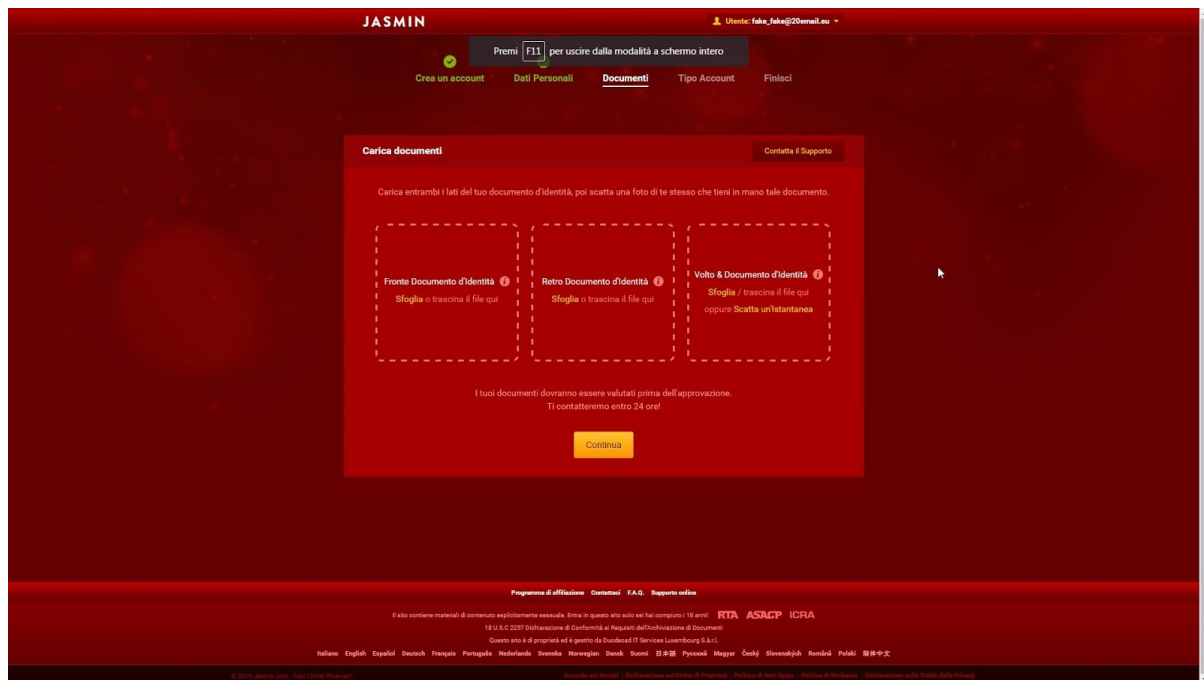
JASMIN

Utente: fake_fake@20email.eu

Premi F11 per uscire dalla modalità a schermo intero

Crea un account  Dati Personali  Documenti  Tipo Account  Finisci

Carica documenti

Contatta il Supporto

Carica entrambi i lati del tuo documento d'identità, poi scatta una foto di te stesso che tieni in mano tale documento.

Fronte Documento d'identità
Sfoglia o trascina il file qui

Retro Documento d'identità
Sfoglia o trascina il file qui

Volto & Documento d'identità
Sfoglia / trascina il file qui
oppure Scatta un'Istantanea

I tuoi documenti dovranno essere valutati prima dell'approvazione.
Ti contatteremo entro 24 ore!

Continua

Programma di affiliazione  Contattaci  F.A.Q.  Supporto online

Il sito contiene materiali di contenuto esplicitamente sessuale. Entra in questo sito solo se hai compiuto i 18 anni! RTA ASACP ICRA

18 U.S.C 2257 Dichiarazione di Conformità ai Requisiti dell'Archiviazione di Documenti

Questo sito è di proprietà ed è gestito da Duodecad IT Services Luxembourg S.à r.l.

Italiano English Español Deutsch Français Português Nederlands Svenska Norwegian Dansk Suomi 日本語 Русский Magyar Český Slovenských Română Polski 簡体中文

© 2016 Jasmin.com · Tutti i Diritti Riservati

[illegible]